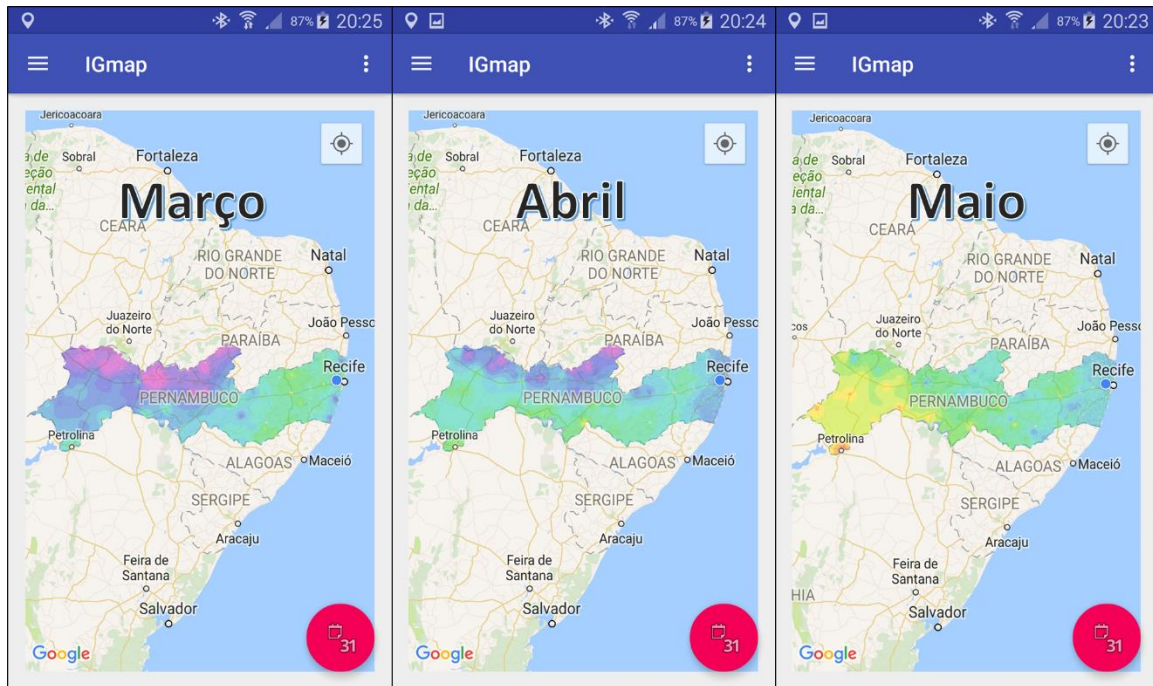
87% 20:25

IGmap

Jericoacoara
a de Sobral Fortaleza
eção
iental
a da...

Março

CEARÁ
RIO GRANDE DO NORTE
Natal
Juazeiro do Norte
João Pesso
PARAÍBA
Recife
PERNAMBUCO
Petrolina
ALAGOAS Maceió
SERGIPE
Aracaju
Feira de Santana
Salvador
Google
31

87% 20:24

IGmap

Jericoacoara
a de Sobral Fortaleza
eção
iental
a da...

Abril

CEARÁ
RIO GRANDE DO NORTE
Natal
Juazeiro do Norte
João Pesso
PARAÍBA
Recife
PERNAMBUCO
Petrolina
ALAGOAS Maceió
SERGIPE
Aracaju
Feira de Santana
Salvador
Google
31

87% 20:23

IGmap

Jericoacoara
a de Sobral Fortaleza
eção
iental
a da...

Maio

CEARÁ
RIO GRANDE DO NORTE
Natal
cos
Juazeiro do Norte
João Pess
PARAÍBA
Recife
PERNAMBUCO
Petrolina
ALAGOAS Maceió
SERGIPE
Aracaju
Feira de Santana
HIA
Salvador
Google
31